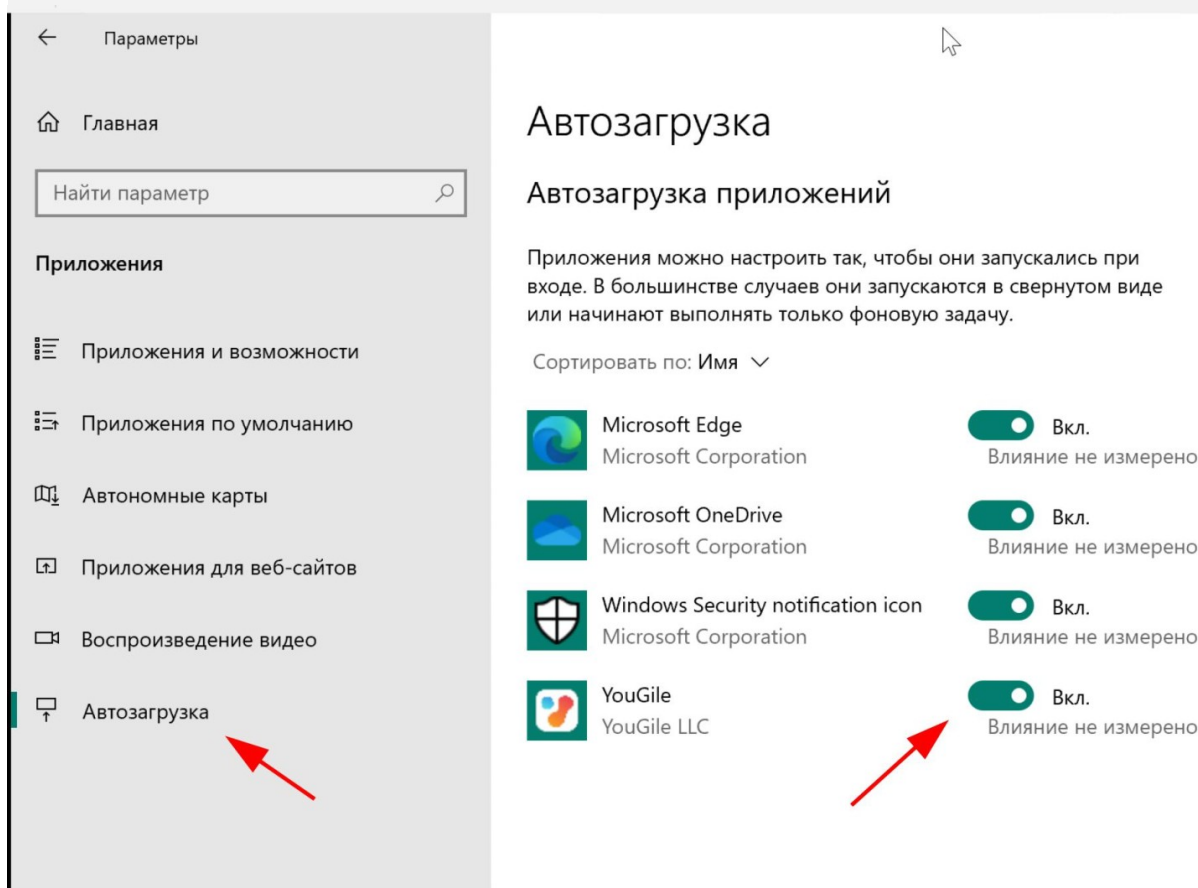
Параметры

Главная

Найти параметр

Приложения

Приложения и возможности

Приложения по умолчанию

Автономные карты

Приложения для веб-сайтов

Воспроизведение видео

Автозагрузка

Автозагрузка

Автозагрузка приложений

Приложения можно настроить так, чтобы они запускались при входе. В большинстве случаев они запускаются в свернутом виде или начинают выполнять только фоновую задачу.

Сортировать по: Имя

Microsoft Edge
Microsoft Corporation
Вкл.
Влияние не измерено

Microsoft OneDrive
Microsoft Corporation
Вкл.
Влияние не измерено

Windows Security notification icon
Microsoft Corporation
Вкл.
Влияние не измерено

YouGile
YouGile LLC
Вкл.
Влияние не измерено